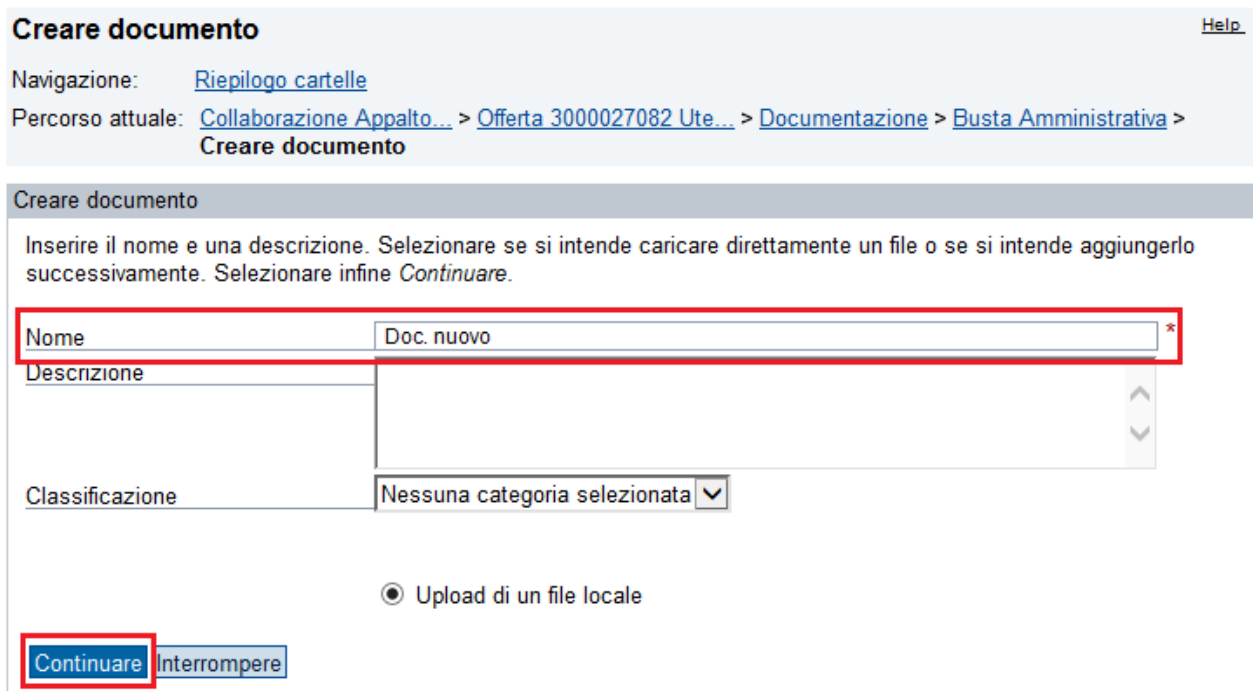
Creare documento

Help

Navigazione: Riepilogo cartelle

Percorso attuale: Collaborazione Appalto... > Offerta 3000027082 Ute... > Documentazione > Busta Amministrativa > Creare documento

Creare documento

Inserire il nome e una descrizione. Selezionare se si intende caricare direttamente un file o se si intende aggiungerlo successivamente. Selezionare infine *Continuare*.

Nome Doc. nuovo *

Descrizione

Classificazione Nessuna categoria selezionata

Upload di un file locale

Continuare Interrompere